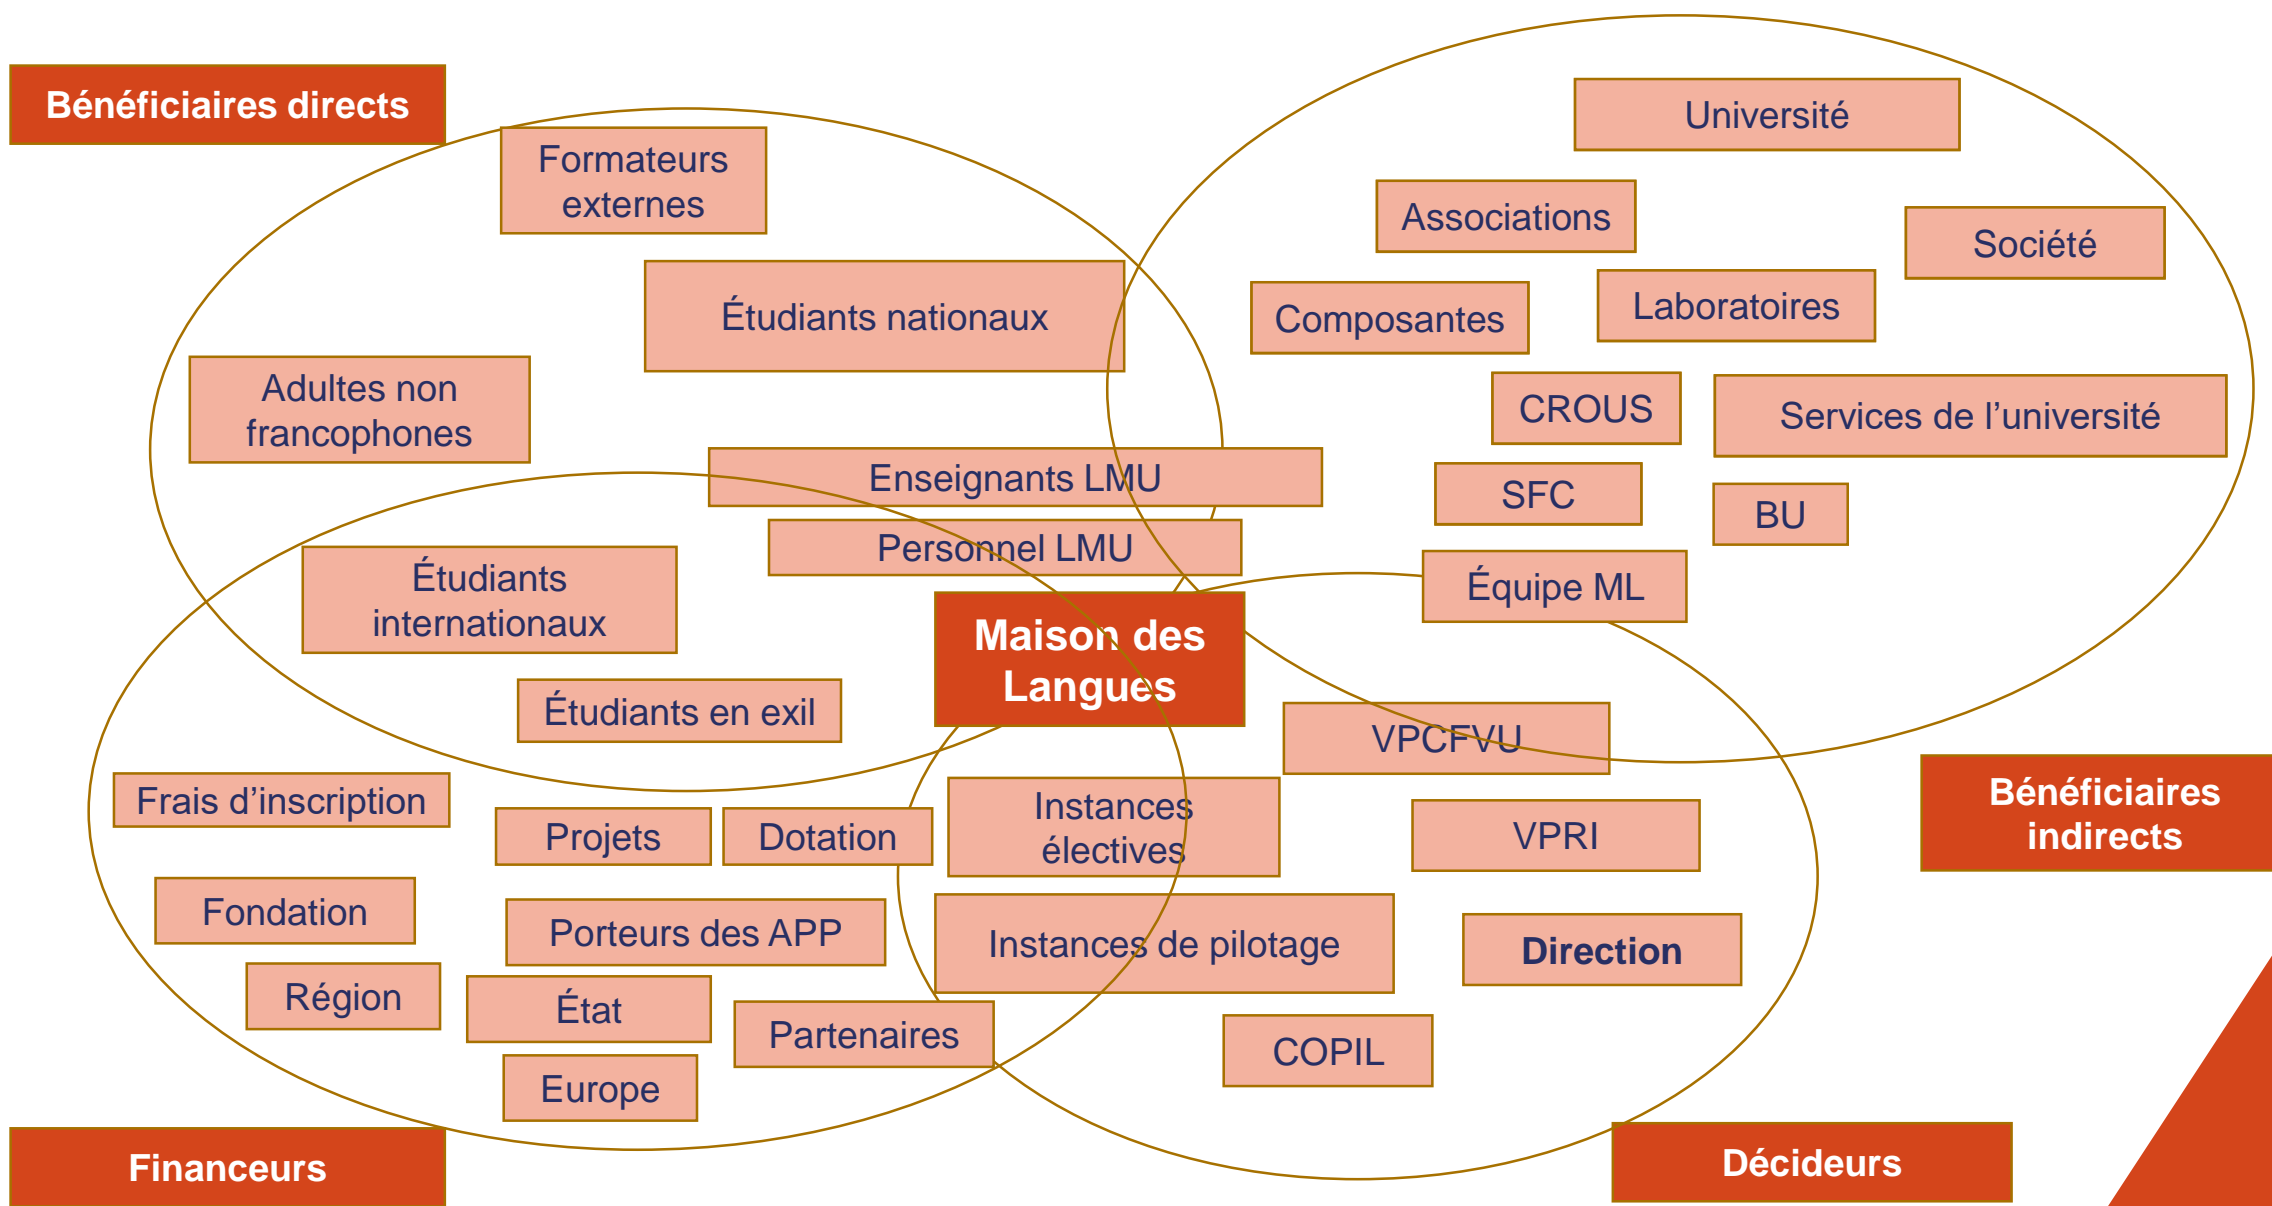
Bénéficiaires directs

Formateurs externes

Étudiants nationaux

Adultes non francophones

Enseignants LMU

Personnel LMU

Étudiants internationaux

Étudiants en exil

Université

Associations

Société

Composantes

Laboratoires

CROUS

Services de l'université

SFC

BU

Équipe ML

Maison des Langues

VPCFVU

Bénéficiaires indirects

Frais d'inscription

Projets

Dotation

Instances électives

VPRI

Fondation

Porteurs des APP

Instances de pilotage

Direction

Région

État

Partenaires

COPIL

Europe

Financeurs

Décideurs